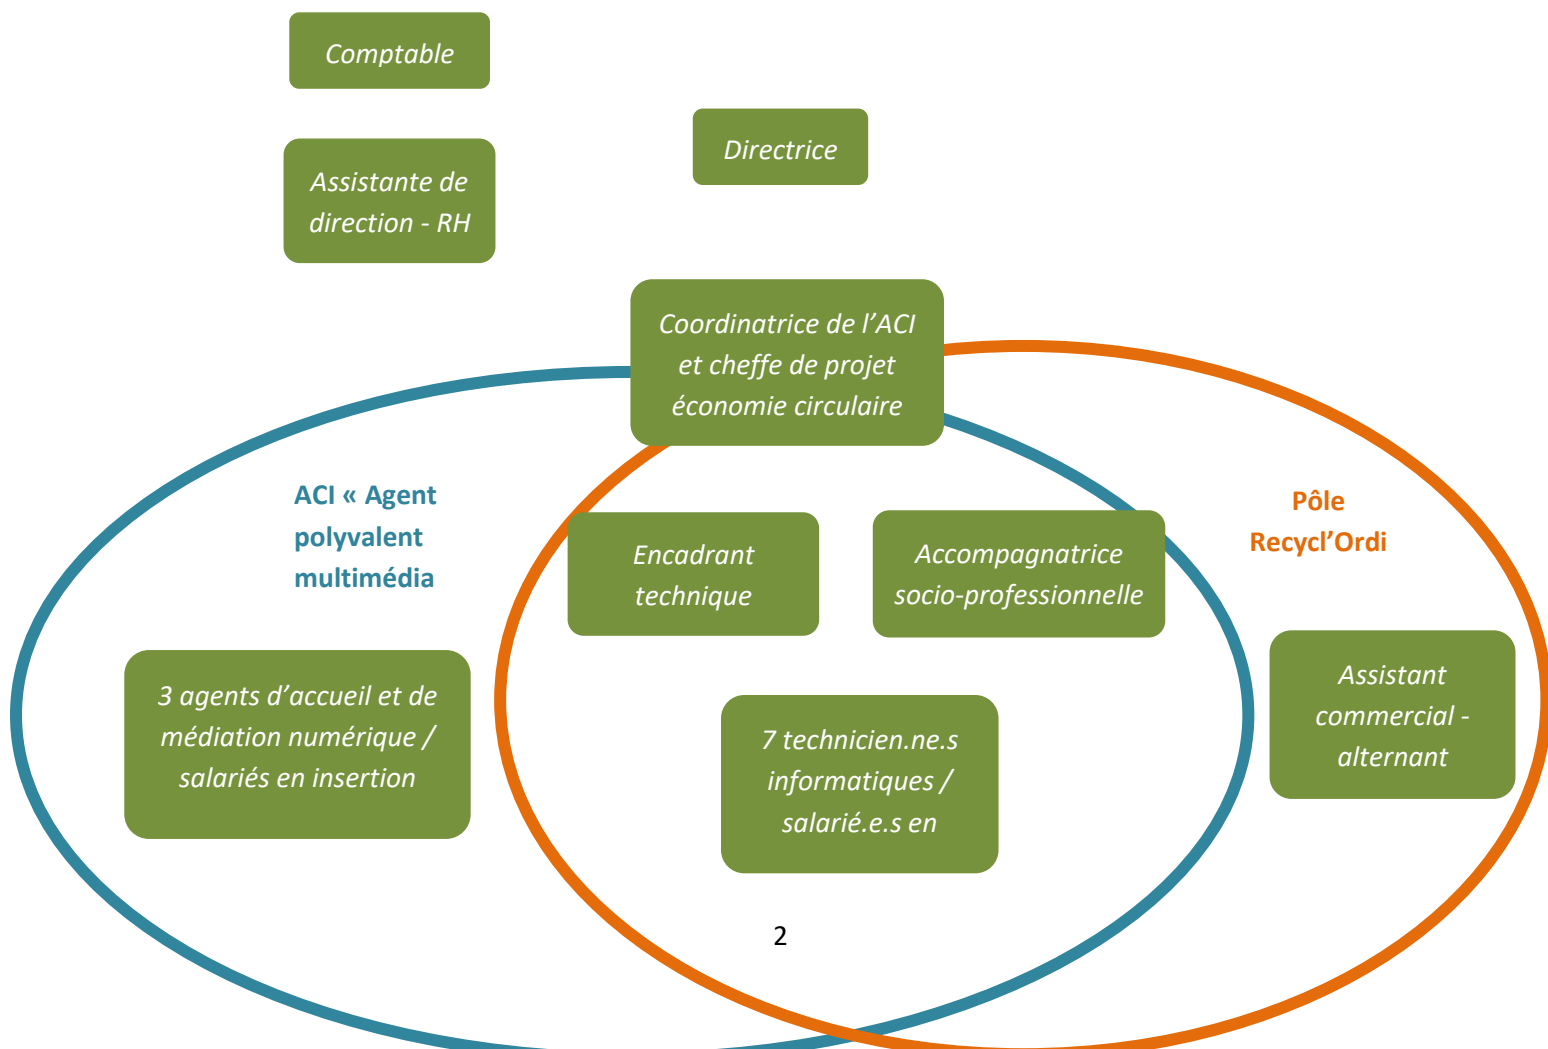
Comptable

Directrice

Assistante de direction - RH

Coordinatrice de l'ACI et cheffe de projet économie circulaire

ACI « Agent polyvalent multimédia

Pôle Recycl'Ordi

Encadrant technique

Accompagnatrice socio-professionnelle

3 agents d'accueil et de médiation numérique / salariés en insertion

7 technicien.ne.s informatiques / salarié.e.s en

Assistant commercial - alternant

2